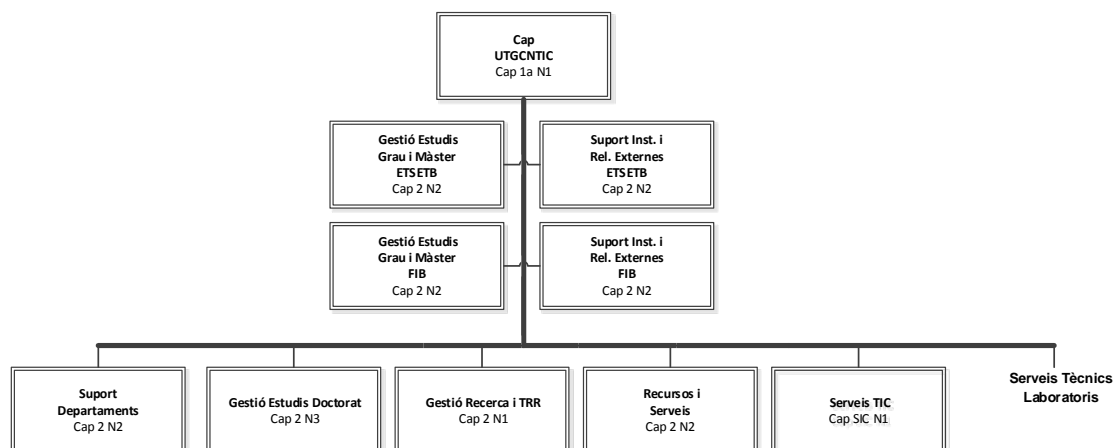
Cap
UTGCNTIC
Cap 1a N1

Gestió Estudis
Grau i Màster
ETSETB
Cap 2 N2

Suport Inst. i
Rel. Externes
ETSETB
Cap 2 N2

Gestió Estudis
Grau i Màster
FIB
Cap 2 N2

Suport Inst. i
Rel. Externes
FIB
Cap 2 N2

Suport
Departaments
Cap 2 N2

Gestió Estudis Doctorat
Cap 2 N3

Gestió Recerca i TRR
Cap 2 N1

Recursos i
Serveis
Cap 2 N2

Serveis TIC
Cap SIC N1

Serveis Tècnics
Laboratoris